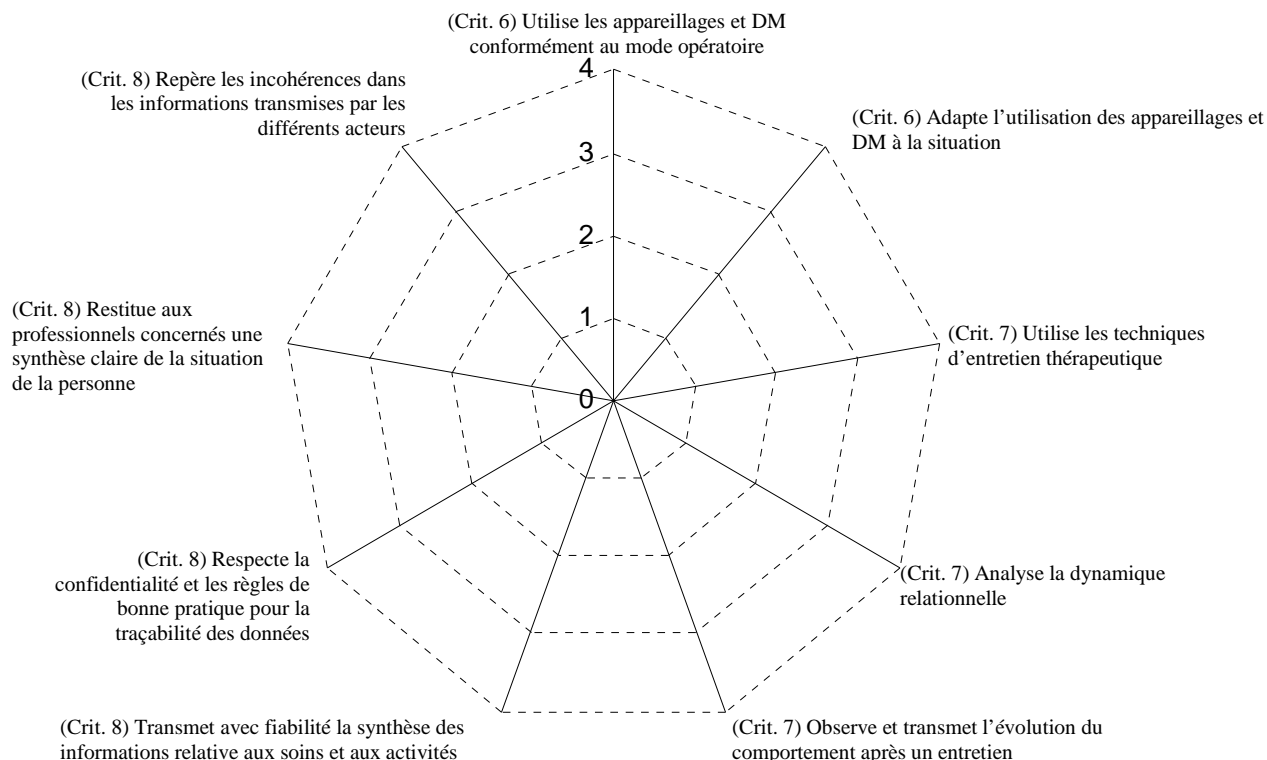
(Crit. 6) Utilise les appareillages et DM conformément au mode opératoire

(Crit. 8) Repère les incohérences dans les informations transmises par les différents acteurs

4

3

2

1

0

(Crit. 6) Adapte l'utilisation des appareillages et DM à la situation

(Crit. 8) Restitue aux professionnels concernés une synthèse claire de la situation de la personne

(Crit. 7) Utilise les techniques d'entretien thérapeutique

(Crit. 8) Respecte la confidentialité et les règles de bonne pratique pour la traçabilité des données

(Crit. 7) Analyse la dynamique relationnelle

(Crit. 8) Transmet avec fiabilité la synthèse des informations relative aux soins et aux activités

(Crit. 7) Observe et transmet l'évolution du comportement après un entretien